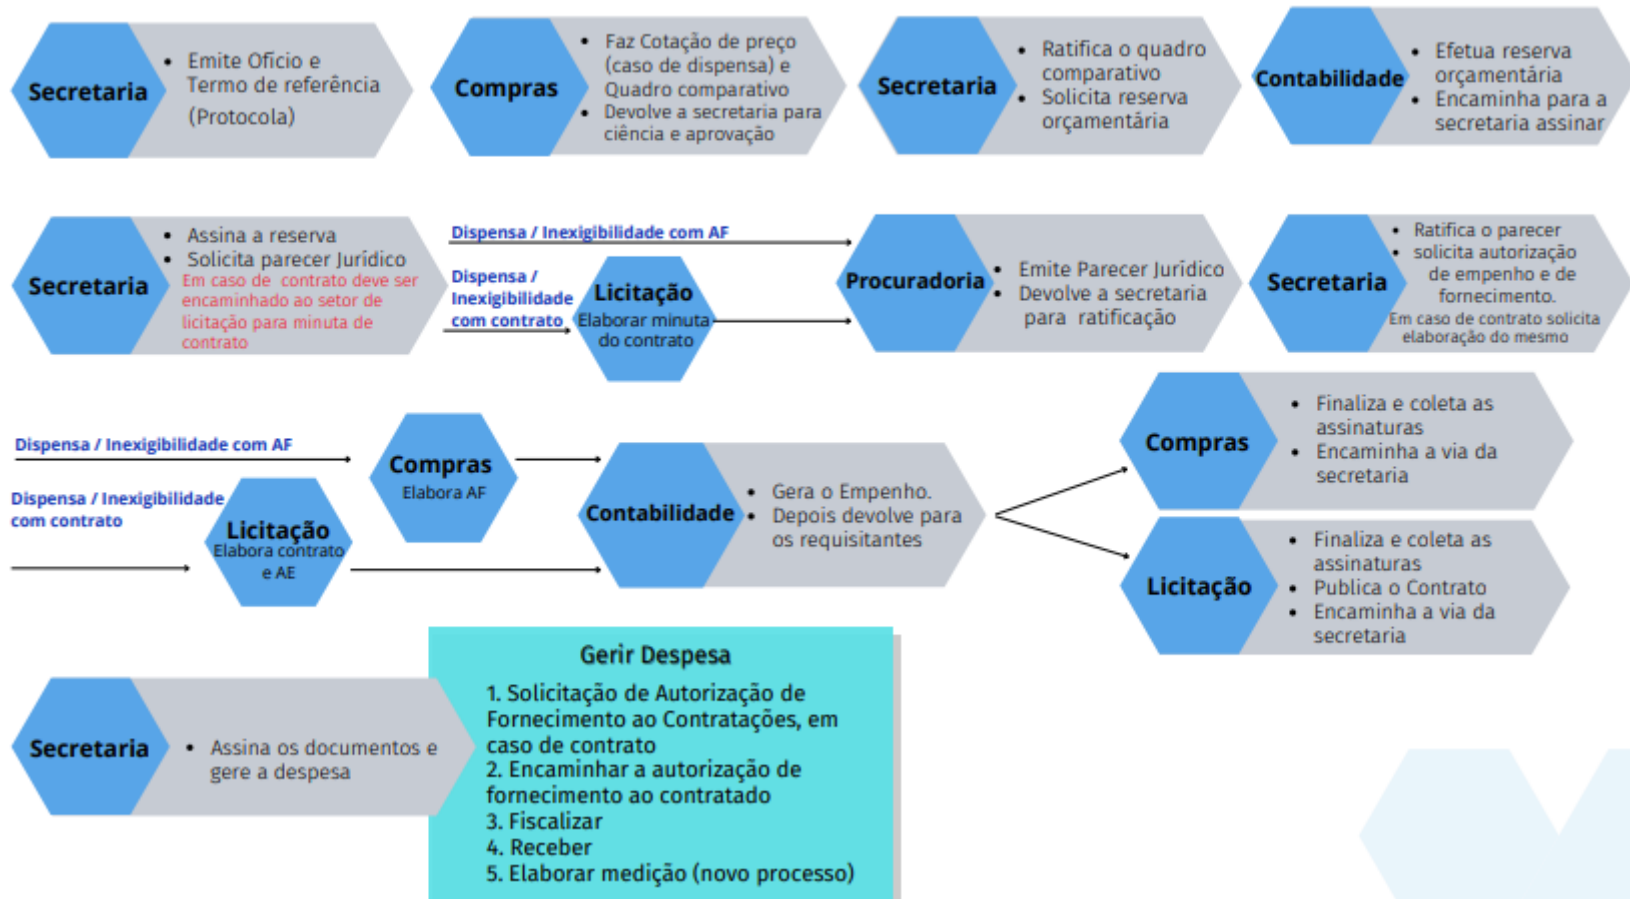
Secretaria
- Emite Oficio e Termo de referência (Protocola)

Compras
- Faz Cotação de preço (caso de dispensa) e Quadro comparativo
- Devolve a secretaria para ciência e aprovação

Secretaria
- Ratifica o quadro comparativo
- Solicita reserva orçamentária

Contabilidade
- Efetua reserva orçamentária
- Encaminha para a secretaria assinar

Secretaria
- Assina a reserva
- Solicita parecer Jurídico
Em caso de contrato deve ser encaminhado ao setor de licitação para minuta de contrato

Dispensa / Inexigibilidade com AF

Dispensa / Inexigibilidade com contrato

Licitação
Elaborar minuta do contrato

Procuradoria
- Emite Parecer Jurídico
- Devolve a secretaria para ratificação

Secretaria
- Ratifica o parecer
- solicita autorização de empenho e de fornecimento.
Em caso de contrato solicita elaboração do mesmo

Dispensa / Inexigibilidade com AF

Dispensa / Inexigibilidade com contrato

Compras
Elabora AF

Licitação
Elabora contrato e AE

Contabilidade
- Gera o Empenho.
- Depois devolve para os requisitantes

Compras
- Finaliza e coleta as assinaturas
- Encaminha a via da secretaria

Licitação
- Finaliza e coleta as assinaturas
- Publica o Contrato
- Encaminha a via da secretaria

Secretaria
- Assina os documentos e gere a despesa

Gerir Despesa
1. Solicitação de Autorização de Fornecimento ao Contratações, em caso de contrato
2. Encaminhar a autorização de fornecimento ao contratado
3. Fiscalizar
4. Receber
5. Elaborar medição (novo processo)